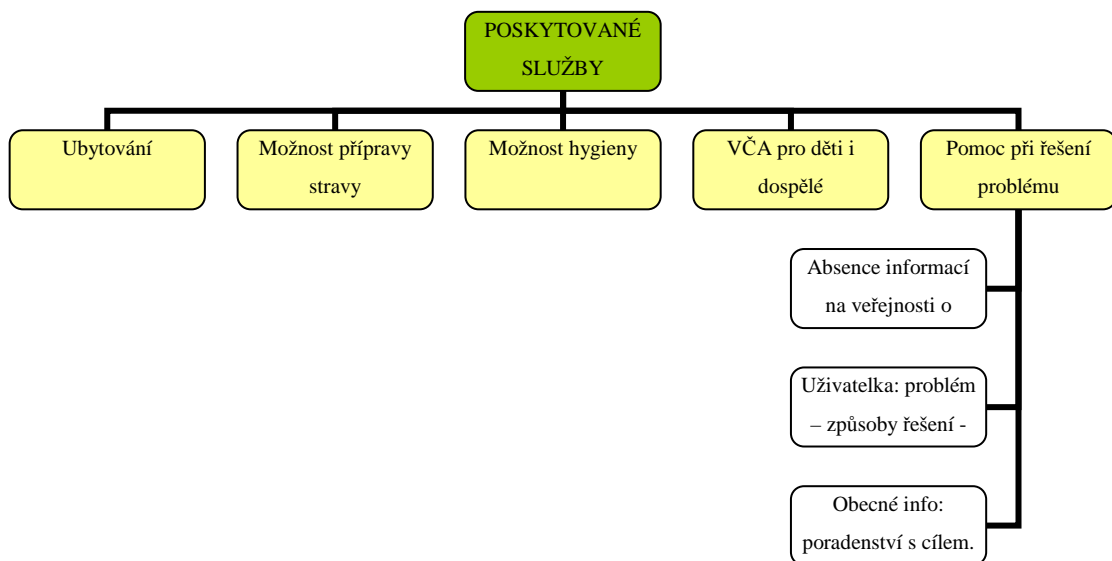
POSKYTOVANÉ SLUŽBY

Ubytování

Možnost přípravy stravy

Možnost hygieny

VČA pro děti i dospělé

Pomoc při řešení problému

Absence informací na veřejnosti o

Uživatelka: problém – způsoby řešení -

Obecné info: poradenství s cílem.